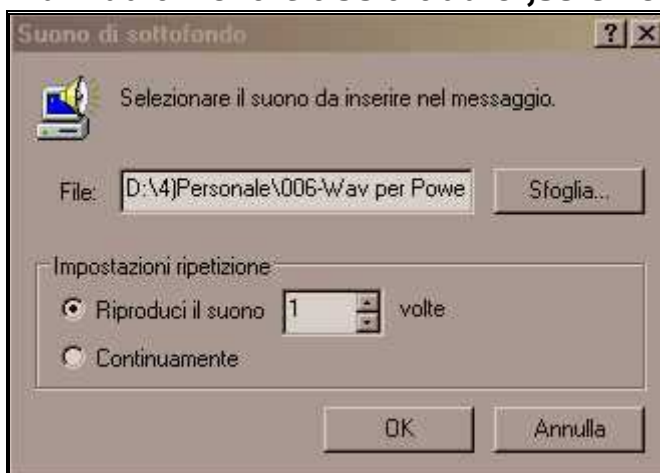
Suono di sottofondo

?

X

Selezionare il suono da inserire nel messaggio.

File: D:\4)Personale\006-Wav per Powe

Sfoglia...

Impostazioni ripetizione

Riproduci il suono 1 volte

Continuamente

OK

Annulla